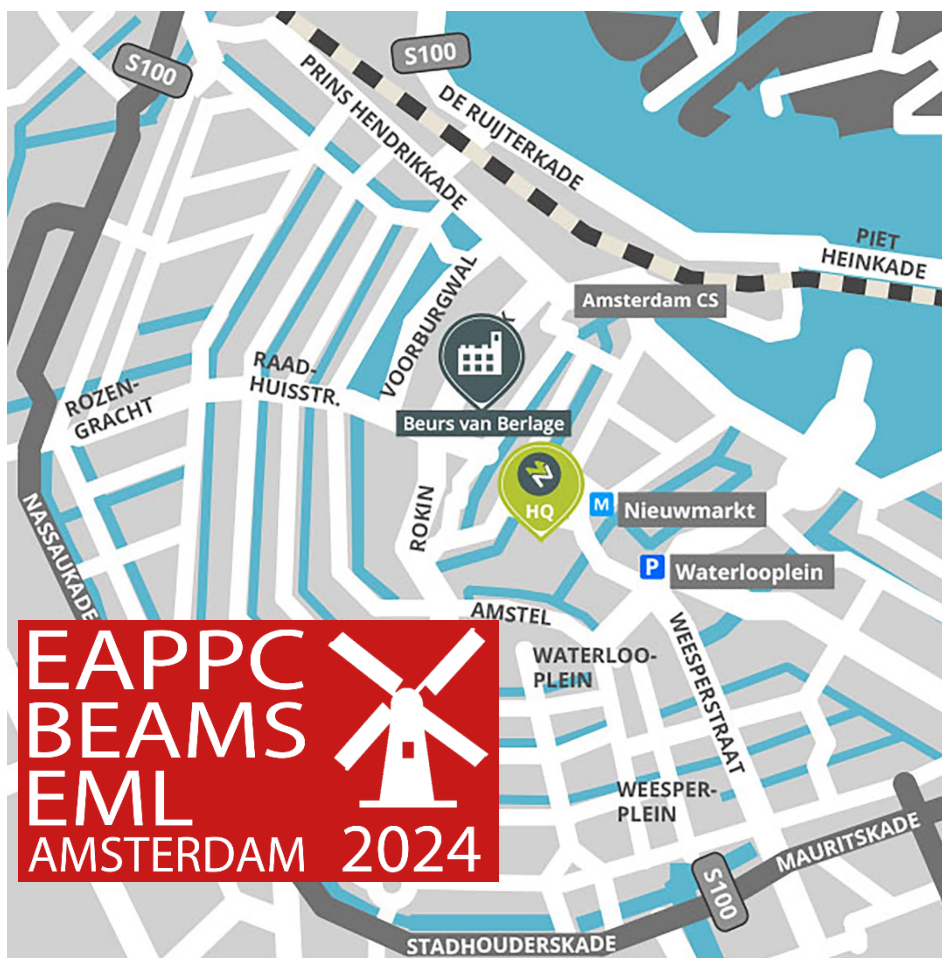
S100
S100
PRINS HENDRIKKADE
DE RUIJTERKADE
PIET HEINKADE
Amsterdam CS
VOORBURGWAL
RAAD-HUISSTR.
ROZEN-GRACHT
Beurs van Berlage
HQ
M Nieuwmarkt
P Waterlooplein
ROKIN
NASSAUKADE
AMSTEL
WATERLOO-PLEIN
WEESPERSTRAAT
WEESPER-PLEIN
MAURITSKADE
S100
STADHOUDERSKADE

EAPPC
BEAMS
EML
AMSTERDAM
2024